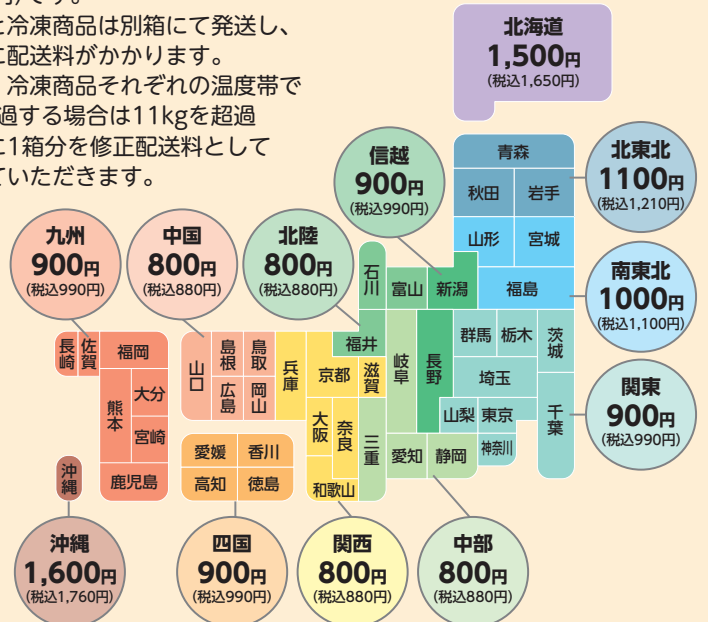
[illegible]す。
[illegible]と冷凍商品は別箱にて発送し、
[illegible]正配送料がかかります。
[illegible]、冷凍商品それぞれの温度帯で
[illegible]過する場合は11kgを超過
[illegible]た1箱分を修正配送料として
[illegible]ていただきます。

北海道
1,500円
(税込1,650円)

信越
900円
(税込990円)

北東北
1100円
(税込1,210円)

南東北
1000円
(税込1,100円)

関東
900円
(税込990円)

九州
900円
(税込990円)

中国
800円
(税込880円)

北陸
800円
(税込880円)

沖縄
1,600円
(税込1,760円)

四国
900円
(税込990円)

関西
800円
(税込880円)

中部
800円
(税込880円)

青森
秋田
岩手
山形
宮城
福島
新潟
富山
石川
福井
長野
群馬
栃木
茨城
埼玉
千葉
山梨
東京
神奈川
岐阜
愛知
静岡
滋賀
京都
三重
大阪
奈良
和歌山
兵庫
鳥取
島根
岡山
広島
山口
愛媛
香川
高知
徳島
長崎
佐賀
福岡
大分
熊本
宮崎
鹿児島
沖縄